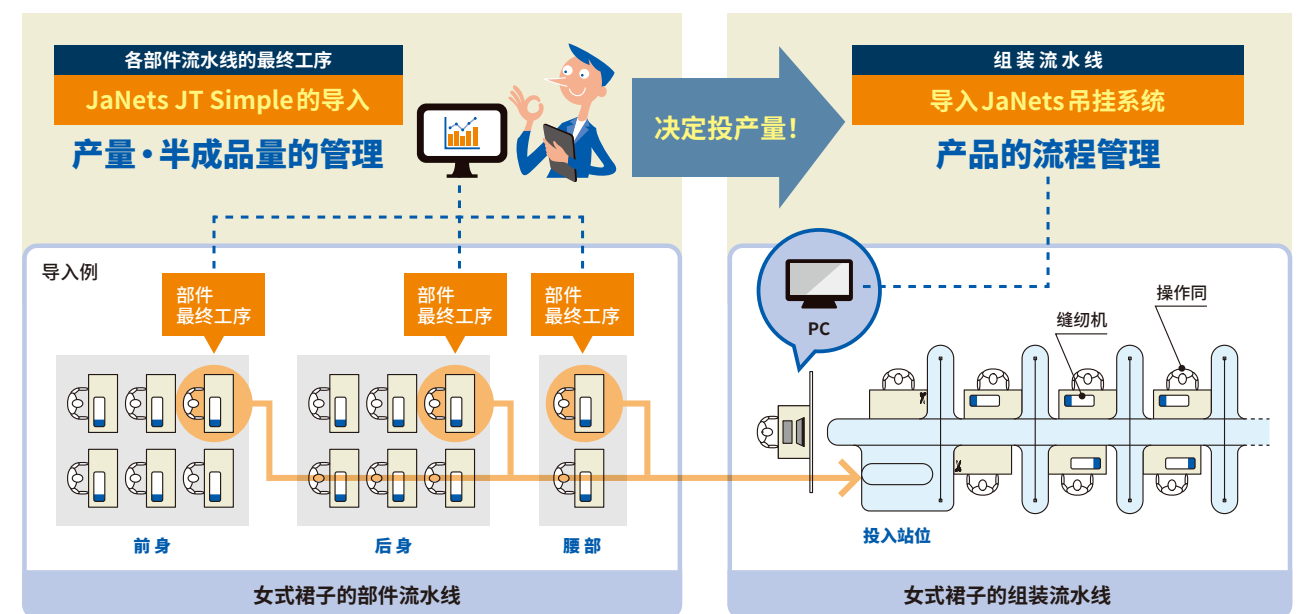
各部件流水线的最终工序

JaNets JT Simple的导入

产量・半成品量的管理

决定投产量！

组装流水线

导入JaNets吊挂系统

产品的流程管理

导入例

部件
最终工序

部件
最终工序

部件
最终工序

PC

缝纫机

操作同

前身

后身

腰部

投入站位

女式裙子的部件流水线

女式裙子的组装流水线